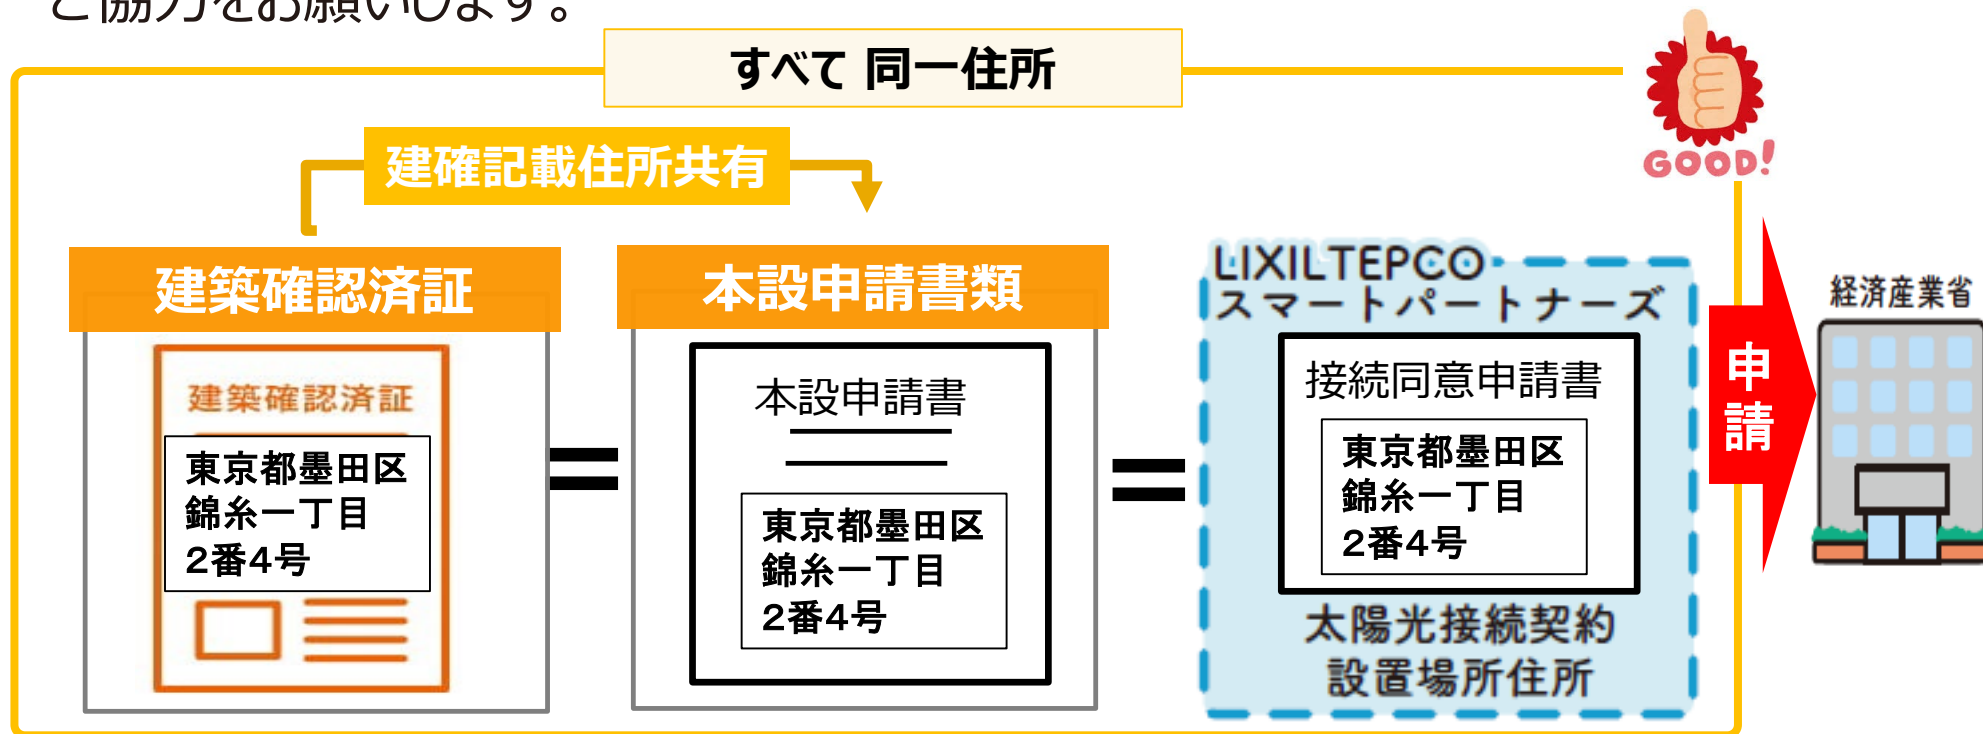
ご協力をお願いします。

すべて 同一住所

建確記載住所共有

建築確認済証

建築確認済証

東京都墨田区
錦糸一丁目
2番4号

=

本設申請書類

本設申請書

東京都墨田区
錦糸一丁目
2番4号

=

LIXILTEPCO
スマートパートナーズ

接続同意申請書

東京都墨田区
錦糸一丁目
2番4号

太陽光接続契約
設置場所住所

GOOD!

申請

経済産業省